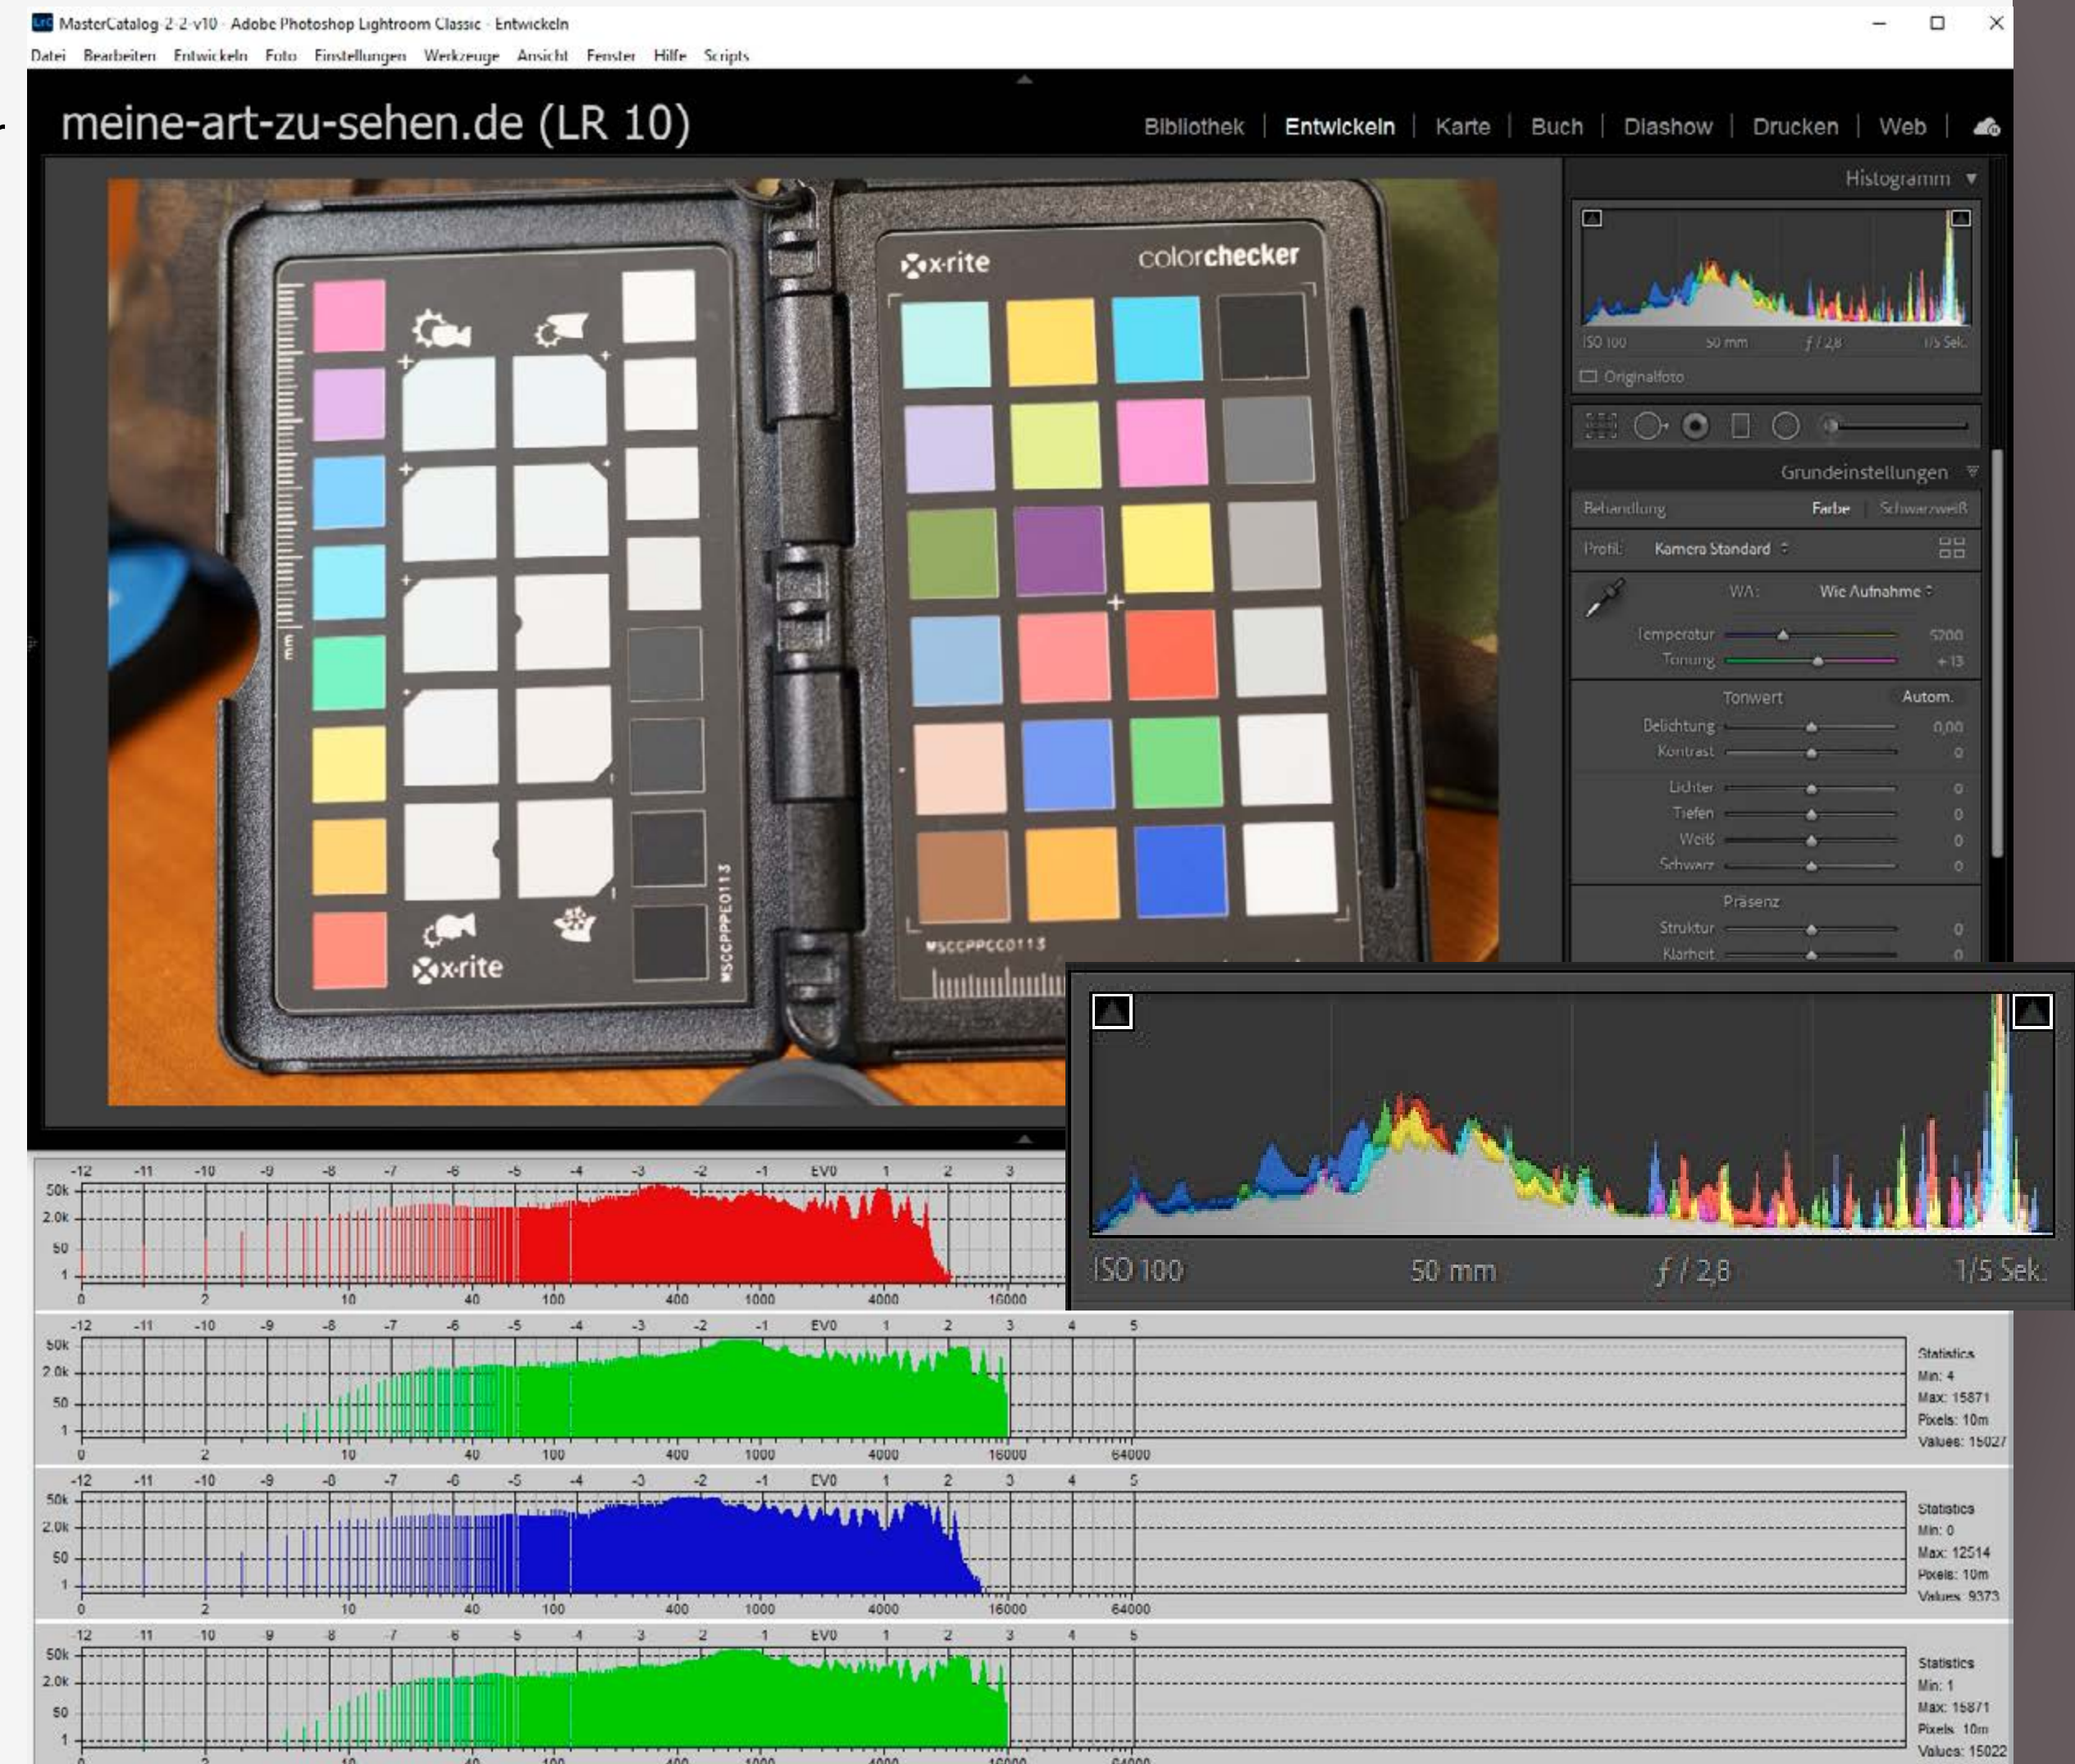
MasterCatalog-2-2-v10 - Adobe Photoshop Lightroom Classic - Entwickeln

Datei Bearbeiten Entwickeln Foto Einstellungen Werkzeuge Ansicht Fenster Hilfe Scripts

meine-art-zu-sehen.de (LR 10)

Bibliothek | Entwickeln | Karte | Buch | Diashow | Drucken | Web

Histogramm

ISO 100 50 mm f / 2,8 1/5 Sek.

Originalfoto

Grundeinstellungen

Behandlung Farbe Schwarzweiß

Profil: Kamera Standard

WA: Wie Aufnahme

Temperatur 5200

Tönung +13

Tonwert Autom.

Belichtung 0,00

Kontrast 0

Lichter 0

Tiefen 0

Weiß 0

Schwarz 0

Präsenz

Struktur 0

Klarheit 0

x-rite colorchecker

x-rite

MSCCPPCC0113

MSCCPPE0113

ISO 100 50 mm f / 2,8 1/5 Sek.

-12 -11 -10 -9 -8 -7 -6 -5 -4 -3 -2 -1 EV0 1 2 3

50k 2.0k 50 1

0 2 10 40 100 400 1000 4000 16000

-12 -11 -10 -9 -8 -7 -6 -5 -4 -3 -2 -1 EV0 1 2 3 4 5

50k 2.0k 50 1

0 2 10 40 100 400 1000 4000 16000 64000

Statistics
Min: 4
Max: 15871
Pixels: 10m
Values: 15027

-12 -11 -10 -9 -8 -7 -6 -5 -4 -3 -2 -1 EV0 1 2 3 4 5

50k 2.0k 50 1

0 2 10 40 100 400 1000 4000 16000 64000

Statistics
Min: 0
Max: 12514
Pixels: 10m
Values: 9373

-12 -11 -10 -9 -8 -7 -6 -5 -4 -3 -2 -1 EV0 1 2 3 4 5

50k 2.0k 50 1

0 2 10 40 100 400 1000 4000 16000 64000

Statistics
Min: 1
Max: 15871
Pixels: 10m
Values: 15022